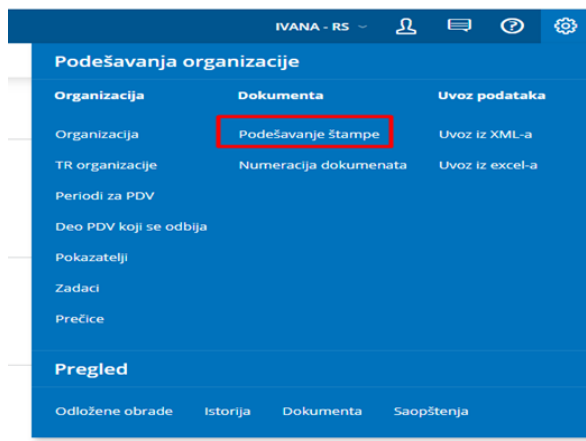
IVANA - RS

Podešavanja organizacije

Organizacija

Organizacija

TR organizacije

Periodi za PDV

Deo PDV koji se odbija

Pokazatelji

Zadaci

Prečice

Dokumenta

Podešavanje štampe

Numeracija dokumenata

Uvoz podataka

Uvoz iz XML-a

Uvoz iz excel-a

Pregled

Odložene obrade Istorija Dokumenta Saopštenja